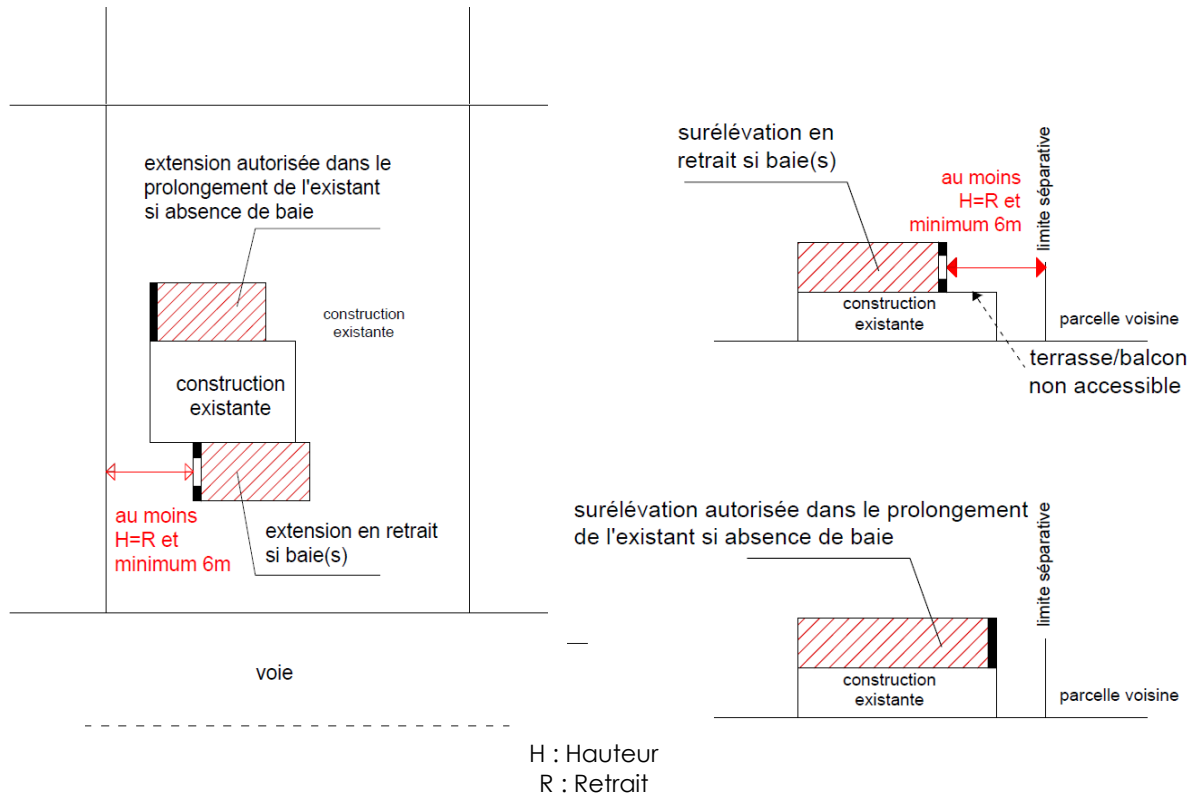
extension autorisée dans le prolongement de l'existant si absence de baie

construction existante

construction existante

au moins H=R et minimum 6m

extension en retrait si baie(s)

voie

surélévation en retrait si baie(s)

au moins H=R et minimum 6m

limite séparative

construction existante

parcelle voisine

terrasse/balcon non accessible

surélévation autorisée dans le prolongement de l'existant si absence de baie

limite séparative

construction existante

parcelle voisine

H : Hauteur
R : Retrait